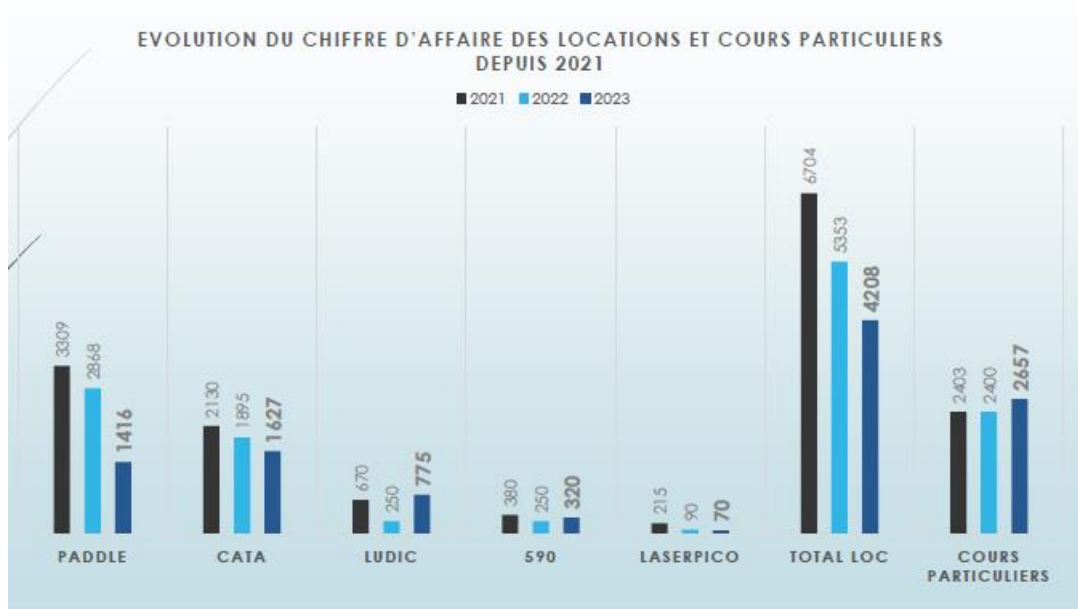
EVOLUTION DU CHIFFRE D'AFFAIRE DES LOCATIONS ET COURS PARTICULIERS DEPUIS 2021

2021 2022 2023

3309 2868 1416
PADDLE

2130 1895 1627
CATA

670 250 775
LUDIC

380 250 320
590

215 90 70
LASERPICO

6704 5353 4208
TOTAL LOC

2403 2400 2657
COURS PARTICULIERS